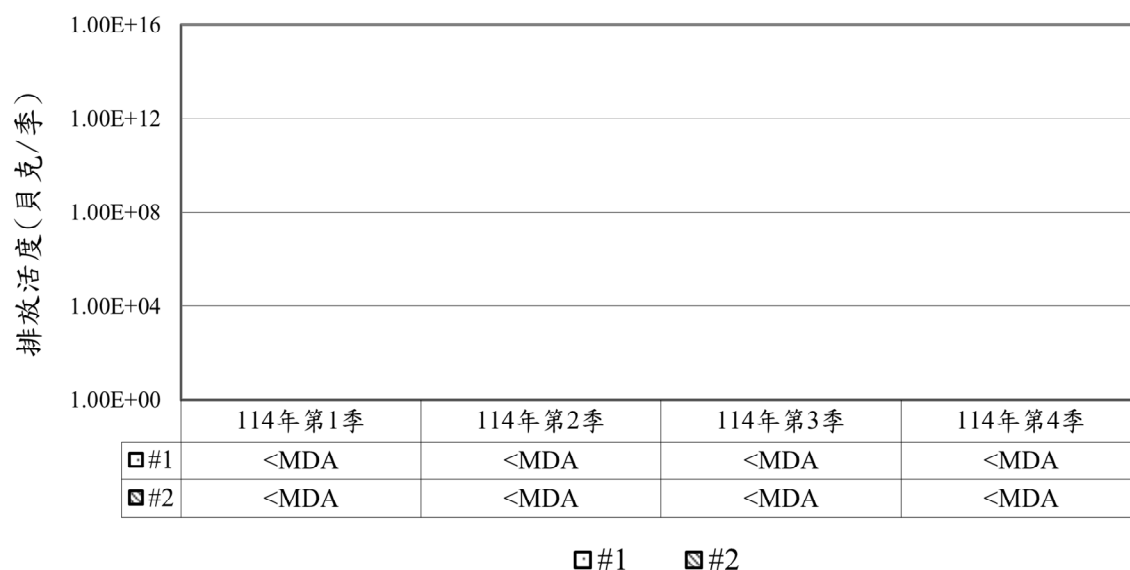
排放活度（貝克/季）

1.00E+16

1.00E+12

1.00E+08

1.00E+04

1.00E+00

| | 114年第1季 | 114年第2季 | 114年第3季 | 114年第4季 |
|---|---|---|---|---|
| #1 | <MDA | <MDA | <MDA | <MDA |
| #2 | <MDA | <MDA | <MDA | <MDA |

#1 #2